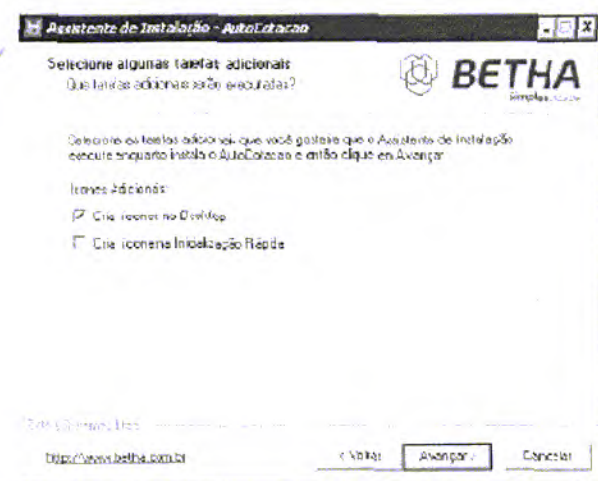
Assistente de Instalação - AutoCotacao

Selecione algumas tarefas adicionais
Quais tarefas adicionais serão executadas?

BETHA
Simples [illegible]

Selecione as tarefas adicionais que você gostaria que o Assistente de Instalação execute enquanto instala o AutoCotacao e então clique em Avançar.

Ícones Adicionais:

Criar ícones no Desktop

Criar ícone na Inicialização Rápida

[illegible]

http://www.betha.com.br

< Voltar

Avançar >

Cancelar